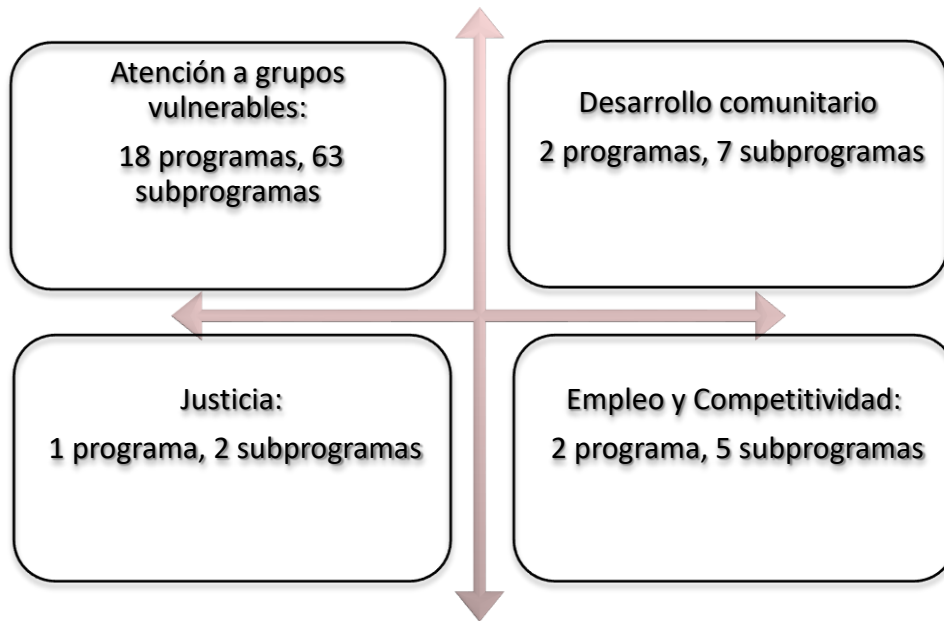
Atención a grupos vulnerables:

18 programas, 63 subprogramas

Desarrollo comunitario

2 programas, 7 subprogramas

Justicia:

1 programa, 2 subprogramas

Empleo y Competitividad:

2 programa, 5 subprogramas